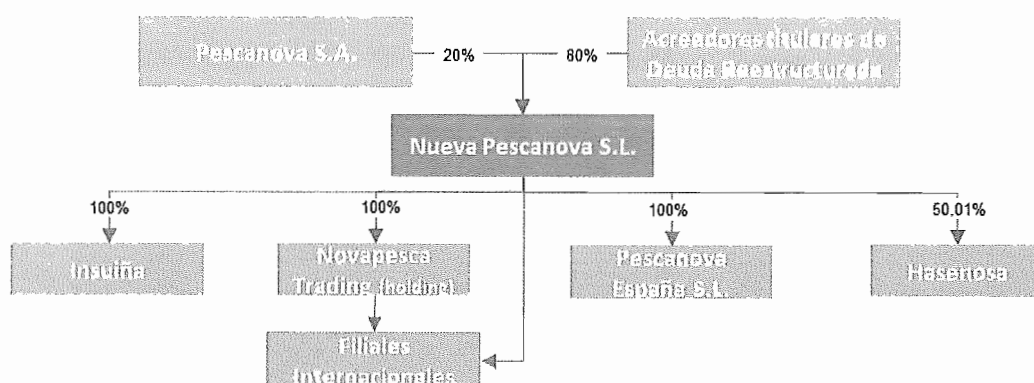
Pescanova S.A.

20%

80%

Acreedores titulares de Deuda Reestructurada

Nueva Pescanova S.L.

100%

100%

100%

50.01%

Insuiña

Novapesca Trading (holding)

Pescanova España S.L.

Hasenosa

Filiales Internacionales